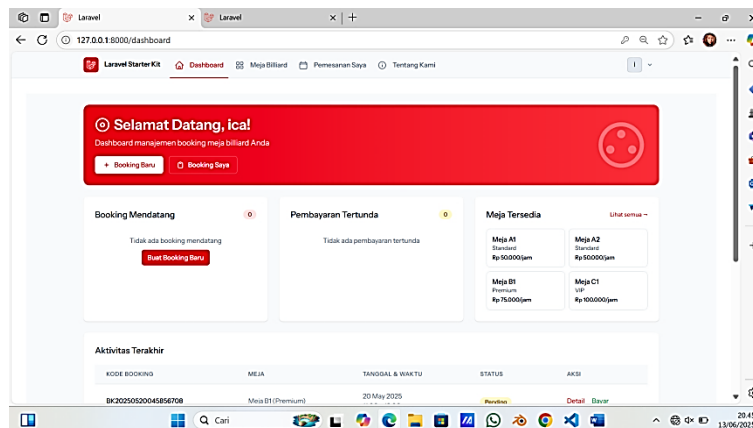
Laravel
Laravel
127.0.0.1:8000/dashboard

Laravel Starter Kit
Dashboard
Meja Billiard
Pemesanan Saya
Tentang Kami
I

Selamat Datang, ica!
Dashboard manajemen booking meja billiard Anda
+ Booking Baru
Booking Saya

Booking Mendatang
0
Tidak ada booking mendatang
Buat Booking Baru

Pembayaran Tertunda
0
Tidak ada pembayaran tertunda

Meja Tersedia
Lihat semua →
Meja A1
Standard
Rp 50.000/jam
Meja A2
Standard
Rp 50.000/jam
Meja B1
Premium
Rp 75.000/jam
Meja C1
VIP
Rp 100.000/jam

Aktivitas Terakhir

| KODE BOOKING | MEJA | TANGGAL & WAKTU | STATUS | AKSI |
|---|---|---|---|---|
| BK20250520045856708 | Meja B1 (Premium) | 20 May 2025 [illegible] | Pending | Detail Bayar |

Cari
20.45
13/06/2025